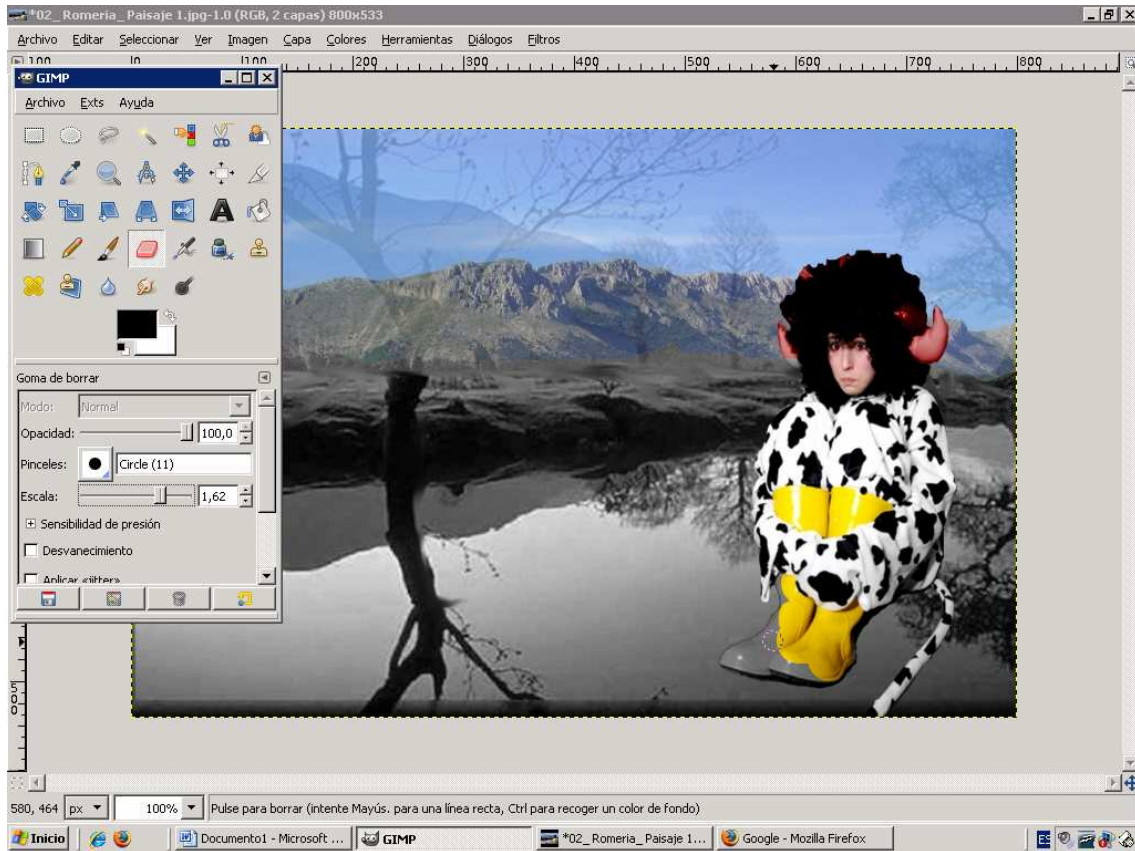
*02_Romeria_Paisaje 1.jpg-1.0 (RGB, 2 capas) 800x533

Archivo Editar Seleccionar Ver Imagen Capa Colores Herramientas Diálogos Filtros

100 0 100 200 300 400 500 600 700 800

GIMP

Archivo Exts Ayuda

Goma de borrar

Modo: Normal

Opacidad: 100,0

Pinceles: Circle (11)

Escala: 1,62

Sensibilidad de presión

Desvanecimiento

Aplicar «jitter»

500

580, 464 px 100% Pulse para borrar (intente Mayús. para una línea recta, Ctrl para recoger un color de fondo)

Inicio Documento1 - Microsoft ... GIMP *02_Romeria_Paisaje 1... Google - Mozilla Firefox ES